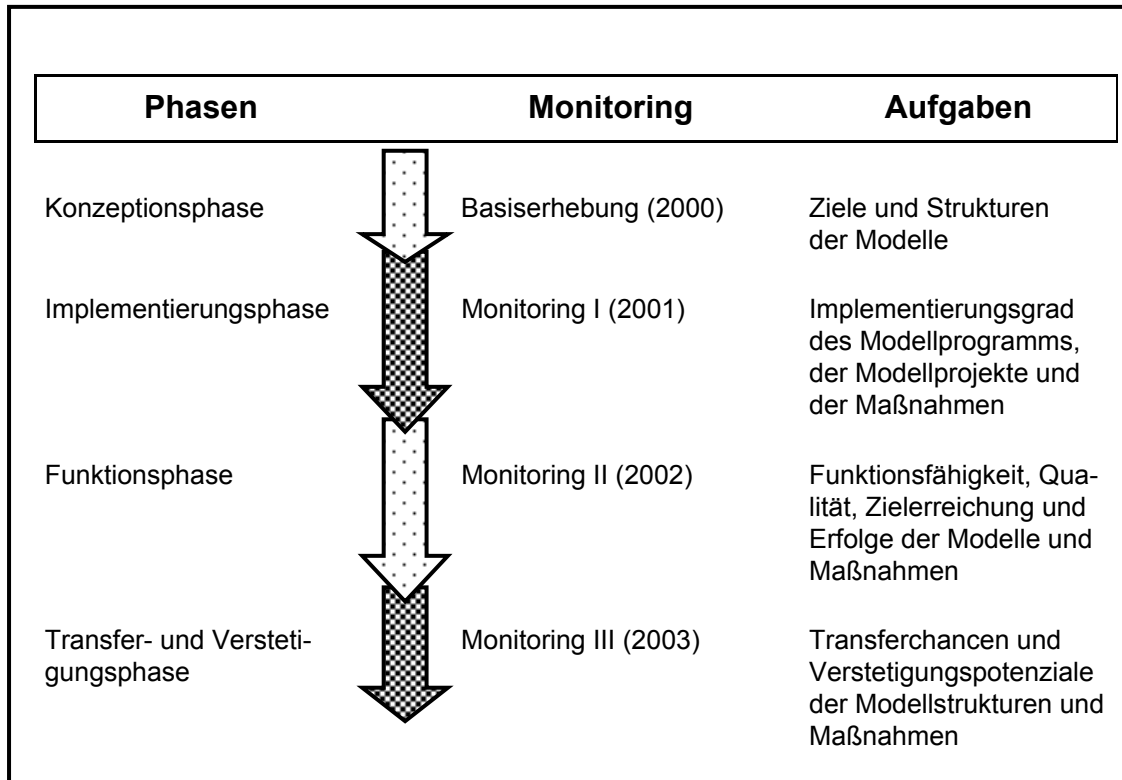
| Phasen | Monitoring | Aufgaben |
|---|---|---|
| Konzeptionsphase | Basiserhebung (2000) | Ziele und Strukturen der Modelle |
| Implementierungsphase | Monitoring I (2001) | Implementierungsgrad des Modellprogramms, der Modellprojekte und der Maßnahmen |
| Funktionsphase | Monitoring II (2002) | Funktionsfähigkeit, Qualität, Zielerreichung und Erfolge der Modelle und Maßnahmen |
| Transfer- und Verstetigungsphase | Monitoring III (2003) | Transferchancen und Verstetigungspotenziale der Modellstrukturen und Maßnahmen |